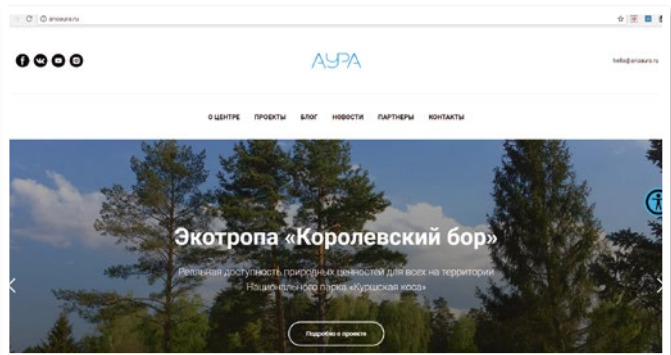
ancaura.ru

АУРА

hello@ancaura.ru

О ЦЕНТРЕ ПРОЕКТЫ БЛОГ НОВОСТИ ПАРТНЕРЫ КОНТАКТЫ

Экотропа «Королевский бор»

Реальная доступность природных ценностей для всех на территории Национального парка «Куршская коса»

Подробно о проекте